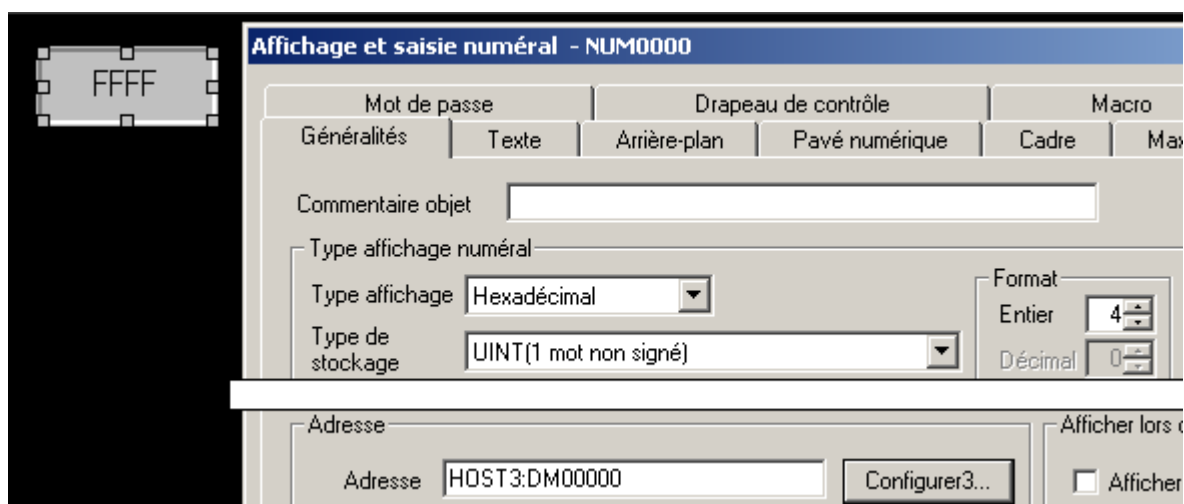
FFFF

Affichage et saisie numéral - NUM0000

Mot de passe
Drapeau de contrôle
Macro
Généralités
Texte
Arrière-plan
Pavé numérique
Cadre
Ma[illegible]

Commentaire objet

Type affichage numéral
Type affichage
Hexadécimal
Type de stockage
UINT(1 mot non signé)

Format
Entier
4
Décimal
0

Adresse
Adresse
HOST3:DM00000
Configurer3...

Afficher lors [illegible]
Afficher